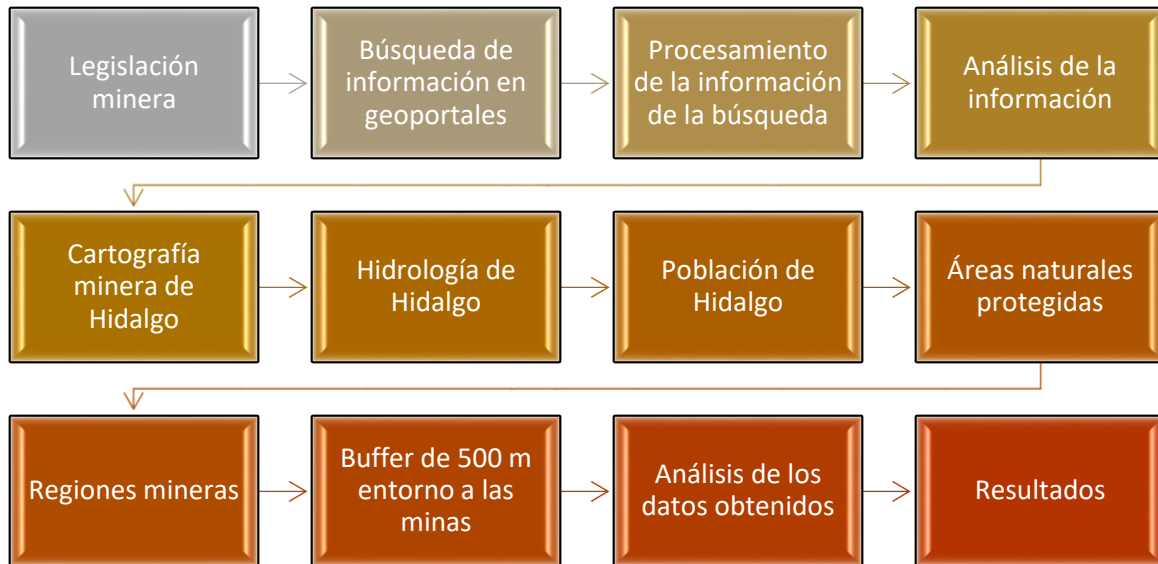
Legislación minera

Búsqueda de información en geoportales

Procesamiento de la información de la búsqueda

Análisis de la información

Cartografía minera de Hidalgo

Hidrología de Hidalgo

Población de Hidalgo

Áreas naturales protegidas

Regiones mineras

Buffer de 500 m entorno a las minas

Análisis de los datos obtenidos

Resultados